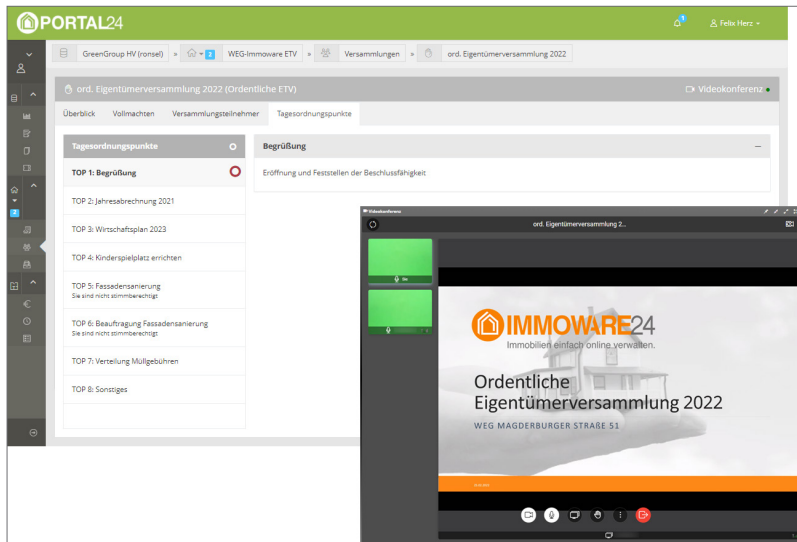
PORTAL24

1

Felix Herz

GreenGroup HV (ronsel) » 2 WEG-Immoware ETV » Versammlungen » ord. Eigentümerversammlung 2022

ord. Eigentümerversammlung 2022 (Ordentliche ETV)

Videokonferenz

Überblick Vollmachten Versammlungsteilnehmer Tagesordnungspunkte

Tagesordnungspunkte

TOP 1: Begrüßung

TOP 2: Jahresabrechnung 2021

TOP 3: Wirtschaftsplan 2023

TOP 4: Kinderspielplatz errichten

TOP 5: Fassadensanierung
Sie sind nicht stimmberechtigt

TOP 6: Beauftragung Fassadensanierung
Sie sind nicht stimmberechtigt

TOP 7: Verteilung Müllgebühren

TOP 8: Sonstiges

Begrüßung

Eröffnung und Feststellen der Beschlussfähigkeit

Videokonferenz

ord. Eigentümerversammlung 2...

IMMOWARE24
Immobilien einfach online verwalten.

Ordentliche
Eigentümerversammlung 2022

WEG MAGDERBURGER STRAßE 51